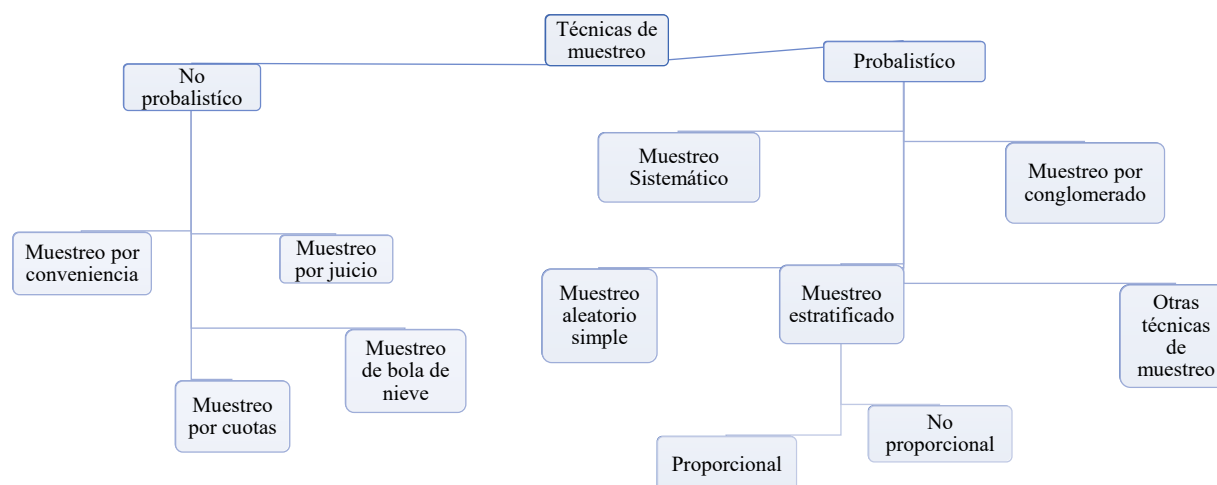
Técnicas de muestreo

No probalistíco

Probalistíco

Muestreo Sistemático

Muestreo por conglomerado

Muestreo por conveniencia

Muestreo por juicio

Muestreo aleatorio simple

Muestreo estratificado

Otras técnicas de muestreo

Muestreo de bola de nieve

Muestreo por cuotas

No proporcional

Proporcional